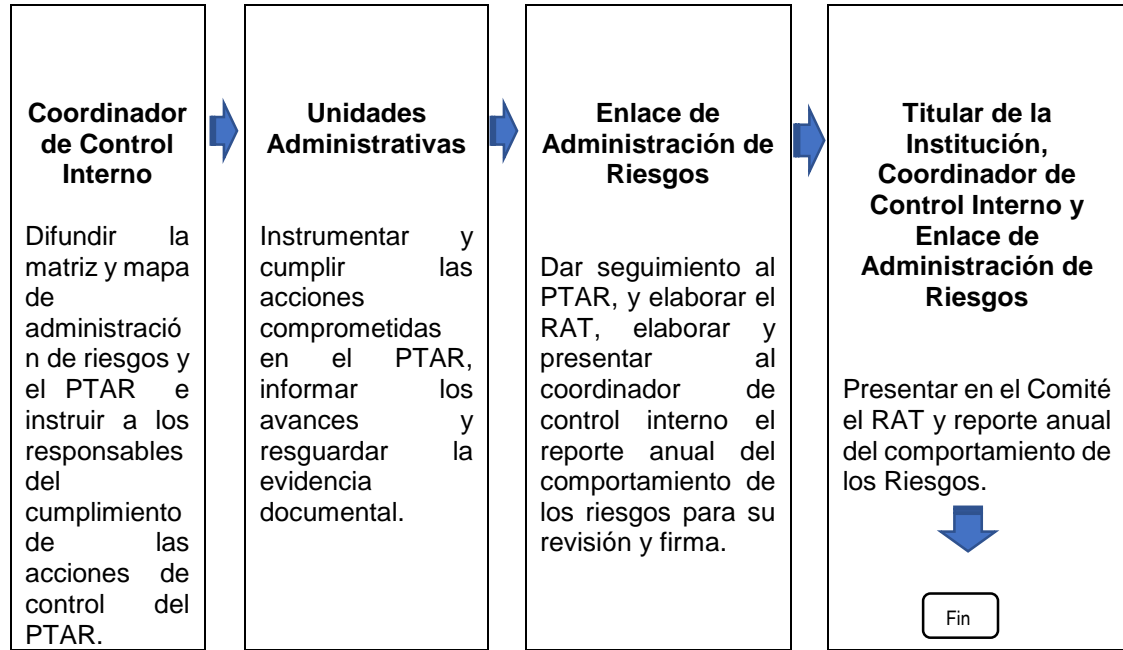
Coordinador de Control Interno

Difundir la matriz y mapa de administración de riesgos y el PTAR e instruir a los responsables del cumplimiento de las acciones de control del PTAR.

Unidades Administrativas

Instrumentar y cumplir las acciones comprometidas en el PTAR, informar los avances y resguardar la evidencia documental.

Enlace de Administración de Riesgos

Dar seguimiento al PTAR, y elaborar el RAT, elaborar y presentar al coordinador de control interno el reporte anual del comportamiento de los riesgos para su revisión y firma.

Titular de la Institución, Coordinador de Control Interno y Enlace de Administración de Riesgos

Presentar en el Comité el RAT y reporte anual del comportamiento de los Riesgos.

Fin